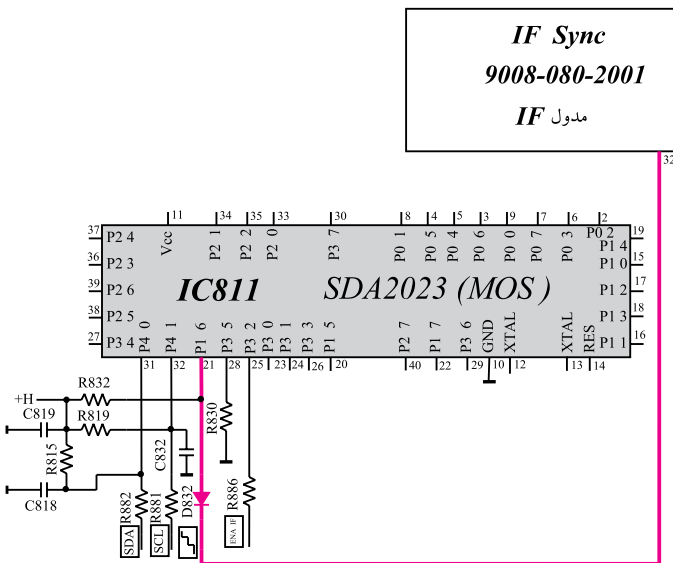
IF Sync
9008-080-2001
IF مدول

32

IC811 SDA2023 (MOS)

11 Vcc
34 P2 1
35 P2 2
33 P2 0
30 P3 7
8 P0 1
4 P0 5
5 P0 4
3 P0 6
9 P0 0
7 P0 7
6 P0 3
2 P0 2
37 P2 4
36 P2 3
39 P2 6
38 P2 5
27 P3 4
19 P1 4
15 P1 0
17 P1 2
18 P1 3
16 P1 1

31 P4 0
32 P4 1
21 P1 6
28 P3 5
25 P3 2
23 P3 0
24 P3 1
26 P3 3
20 P1 5
40 P2 7
22 P1 7
29 P3 6
GND
10 XTAL
12
13 XTAL
14 RES

+H
R832
C819
R819
R815
C818
C832
R830
R882
R881
D832
R886
SDA
SCL
ENA IF